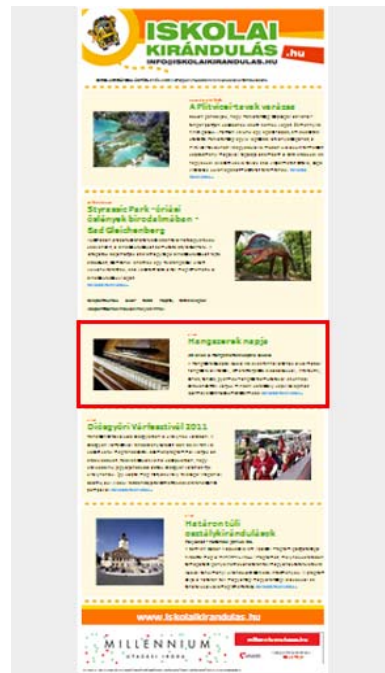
ISKOLAI KIRÁNDULÁS .hu

INFO@ISKOLAIKIRANDULAS.HU

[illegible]

A Plitvicei-tavak varázsa

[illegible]

Styrassic Park - óriási őslények birodalmában - Bad Gleichenberg

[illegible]

Hangszerek napja

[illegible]

Diósgyőri Várfesztivál 2011

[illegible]

Határon túli osztálykirándulások

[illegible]

www.iskolaikirandulas.hu

MILLENNIUM

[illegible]